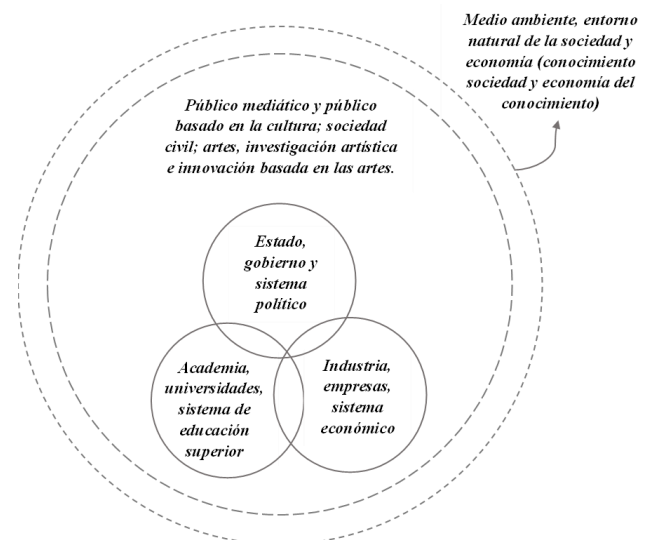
Medio ambiente, entorno natural de la sociedad y economía (conocimiento sociedad y economía del conocimiento)

Público mediático y público basado en la cultura; sociedad civil; artes, investigación artística e innovación basada en las artes.

Estado, gobierno y sistema político

Academia, universidades, sistema de educación superior

Industria, empresas, sistema económico